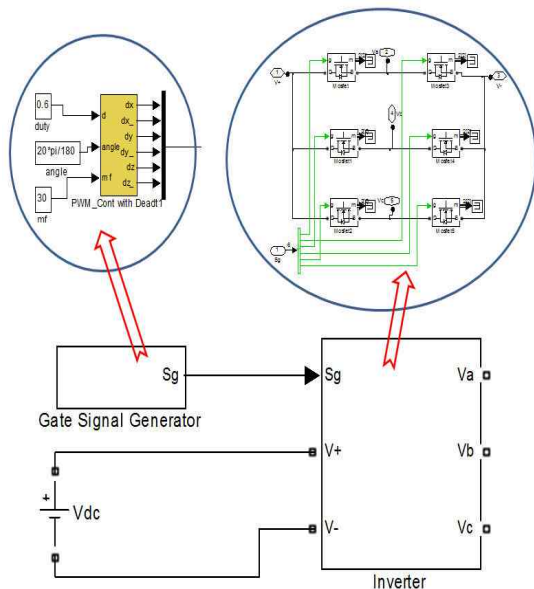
0.6
duty
d
20*pi/180
angle
angle
30
mf
m f
dx
dx_
dy
dy_
dz
dz_
PWM_Cont with Deadt 1

1
V+
Va
2
Mosfet
Mosfet3
3
V-
4
Vb
Mosfet1
Mosfet4
5
Vc
Mosfet2
Mosfet5
1
Sg

Sg
Gate Signal Generator
Sg
Va
V+
Vb
+
Vdc
V-
Vc
Inverter